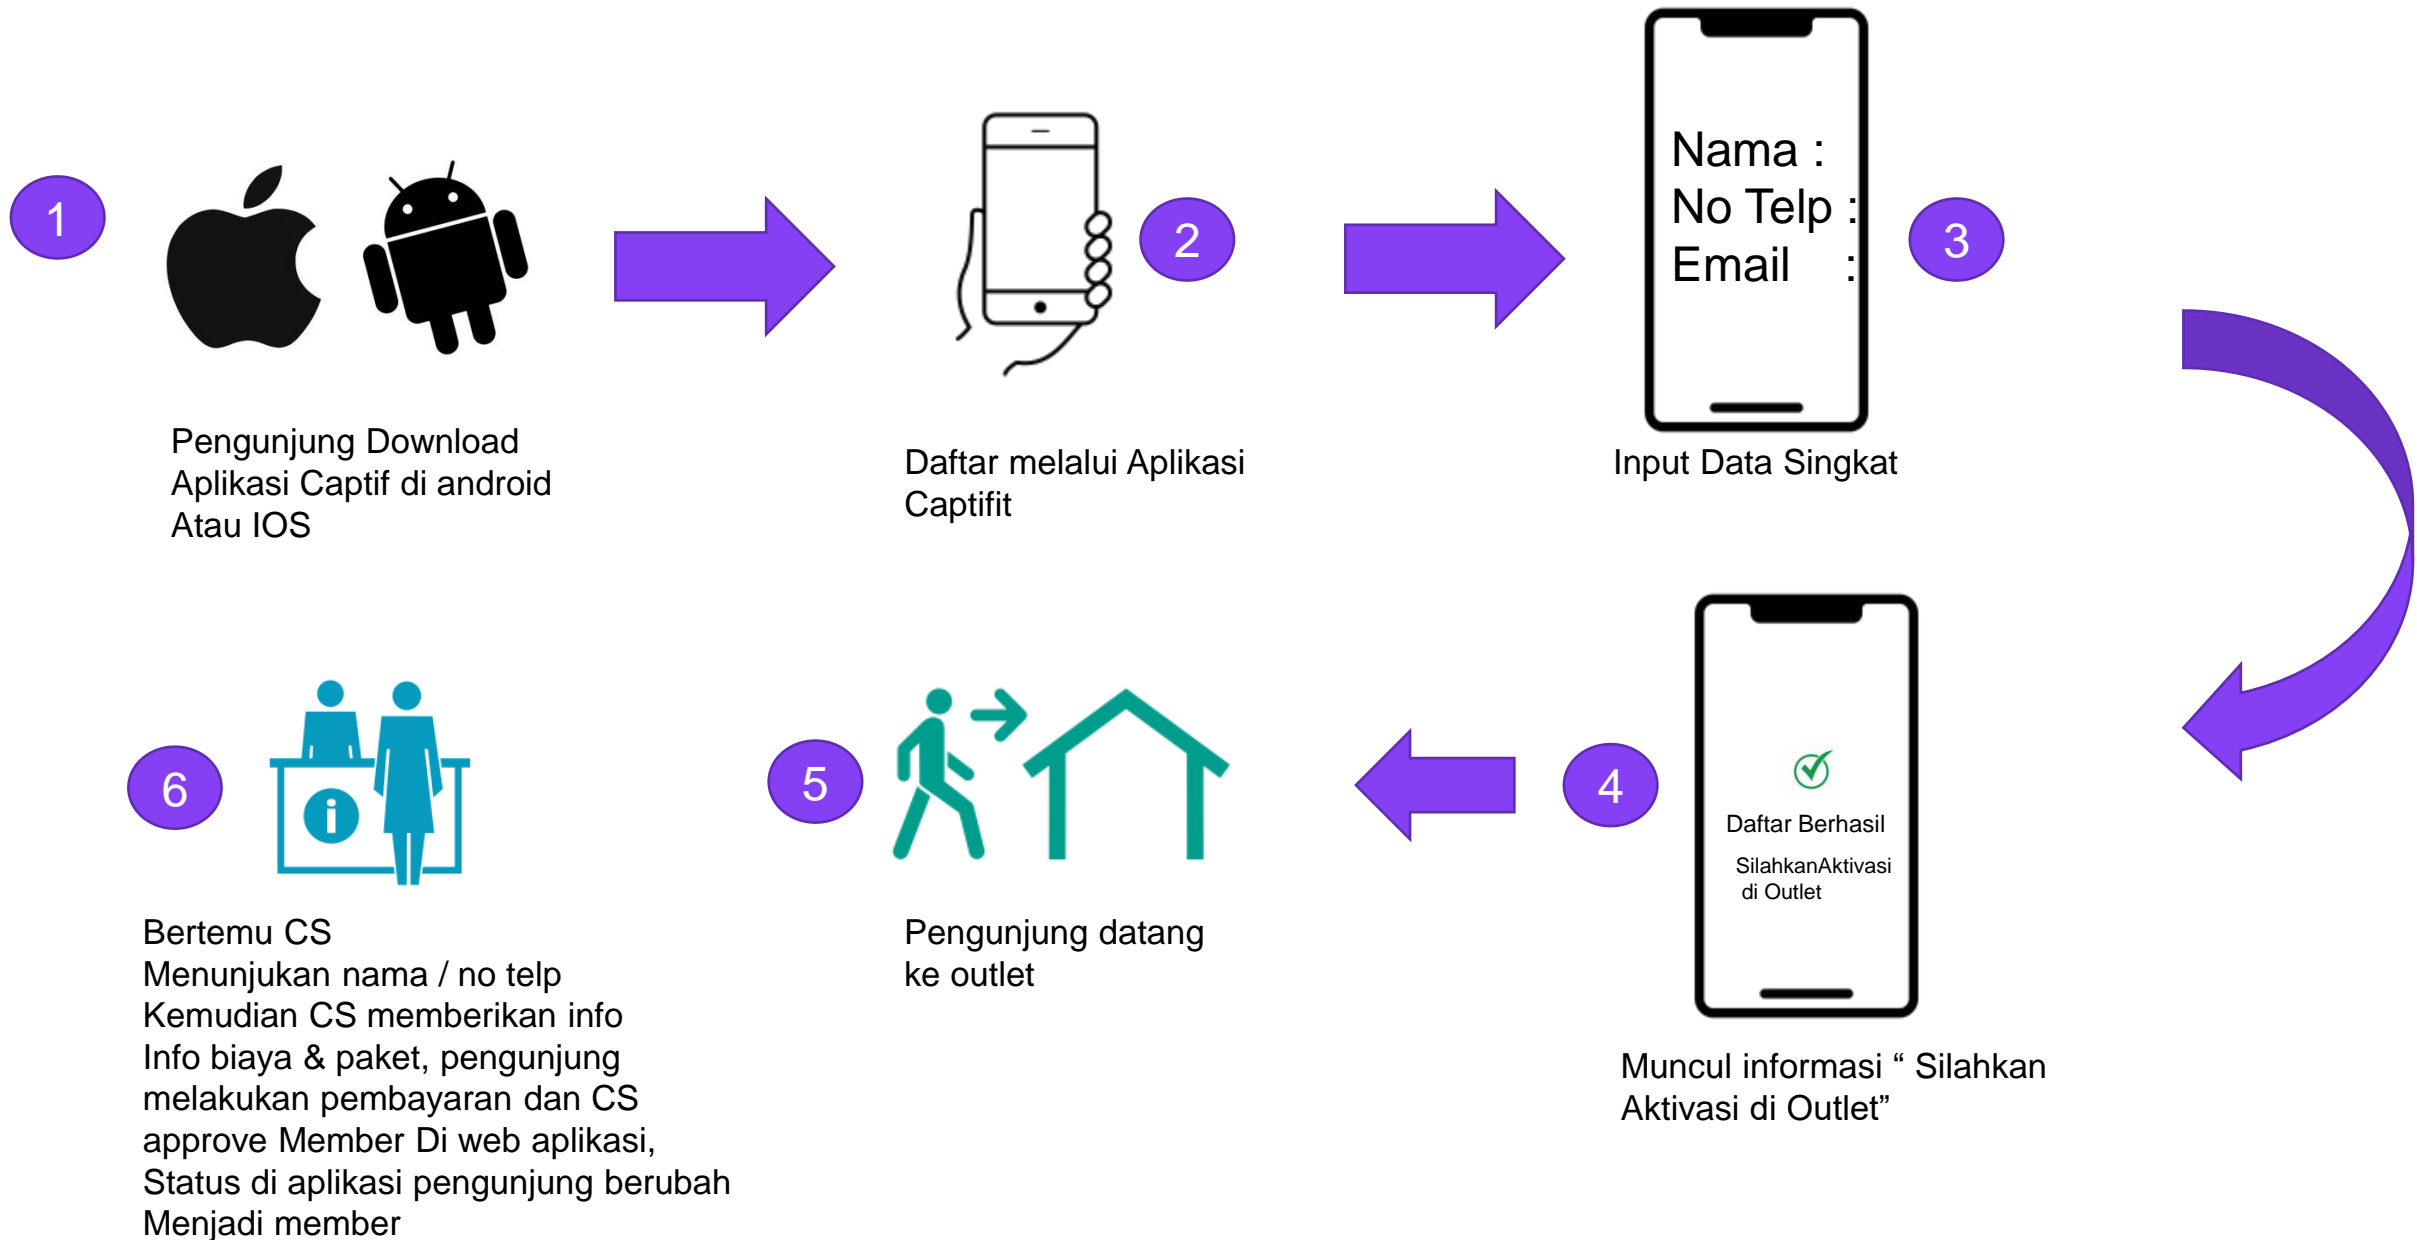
1

Pengunjung Download Aplikasi Captif di android Atau IOS

2

Daftar melalui Aplikasi Captifit

Nama :
No Telp :
Email :

3

Input Data Singkat

4

Daftar Berhasil

SilahkanAktivasi di Outlet

Muncul informasi “ Silahkan Aktivasi di Outlet”

5

Pengunjung datang ke outlet

6

Bertemu CS
Menunjukan nama / no telp
Kemudian CS memberikan info
Info biaya & paket, pengunjung melakukan pembayaran dan CS approve Member Di web aplikasi, Status di aplikasi pengunjung berubah Menjadi member